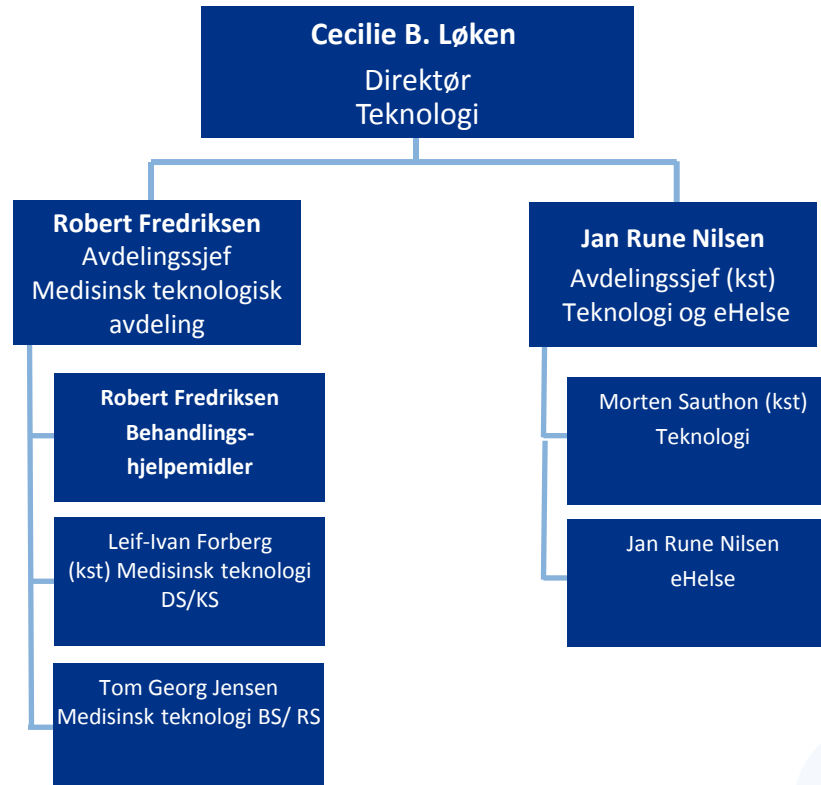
Cecilie B. Løken
Direktør
Teknologi

Robert Fredriksen
Avdelingssjef
Medisinsk teknologisk avdeling

Robert Fredriksen
Behandlingshjelpemidler

Leif-Ivan Forberg
(kst) Medisinsk teknologi DS/KS

Tom Georg Jensen
Medisinsk teknologi BS/ RS

Jan Rune Nilsen
Avdelingssjef (kst)
Teknologi og eHelse

Morten Sauthon (kst)
Teknologi

Jan Rune Nilsen
eHelse